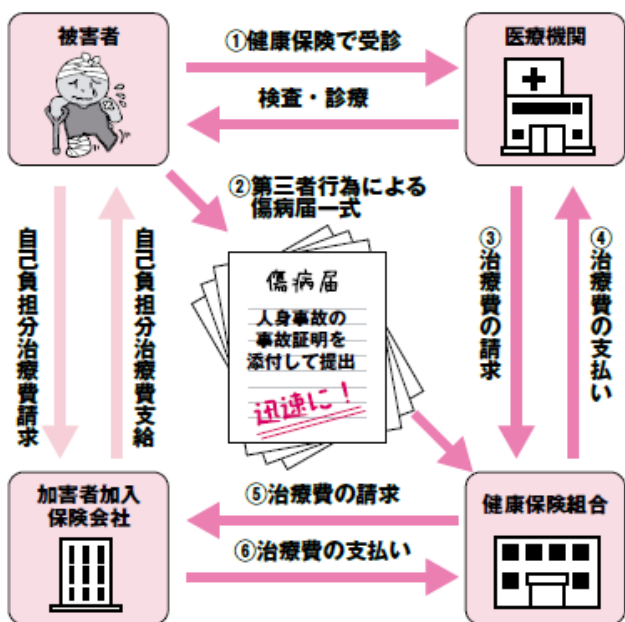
被害者

①健康保険で受診

医療機関

検査・診療

②第三者行為による傷病届一式

自己負担分治療費請求

自己負担分治療費支給

傷病届

人身事故の事故証明を添付して提出

迅速に！

③治療費の請求

④治療費の支払い

加害者加入保険会社

⑤治療費の請求

⑥治療費の支払い

健康保険組合